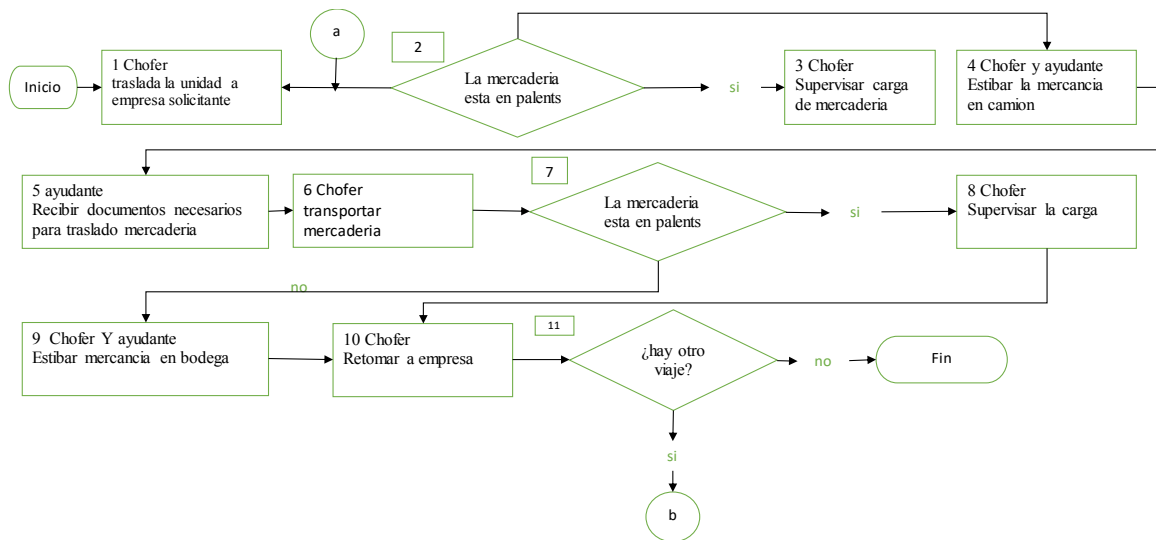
a

2

Inicio

1 Chofer
traslada la unidad a empresa solicitante

La mercaderia esta en palents

si

3 Chofer
Supervisar carga de mercaderia

4 Chofer y ayudante
Estibar la mercancia en camion

7

5 ayudante
Recibir documentos necesarios para traslado mercaderia

6 Chofer
transportar mercaderia

La mercaderia esta en palents

si

8 Chofer
Supervisar la carga

no

11

9 Chofer Y ayudante
Estibar mercancia en bodega

10 Chofer
Retomar a empresa

¿hay otro viaje?

no

Fin

si

b